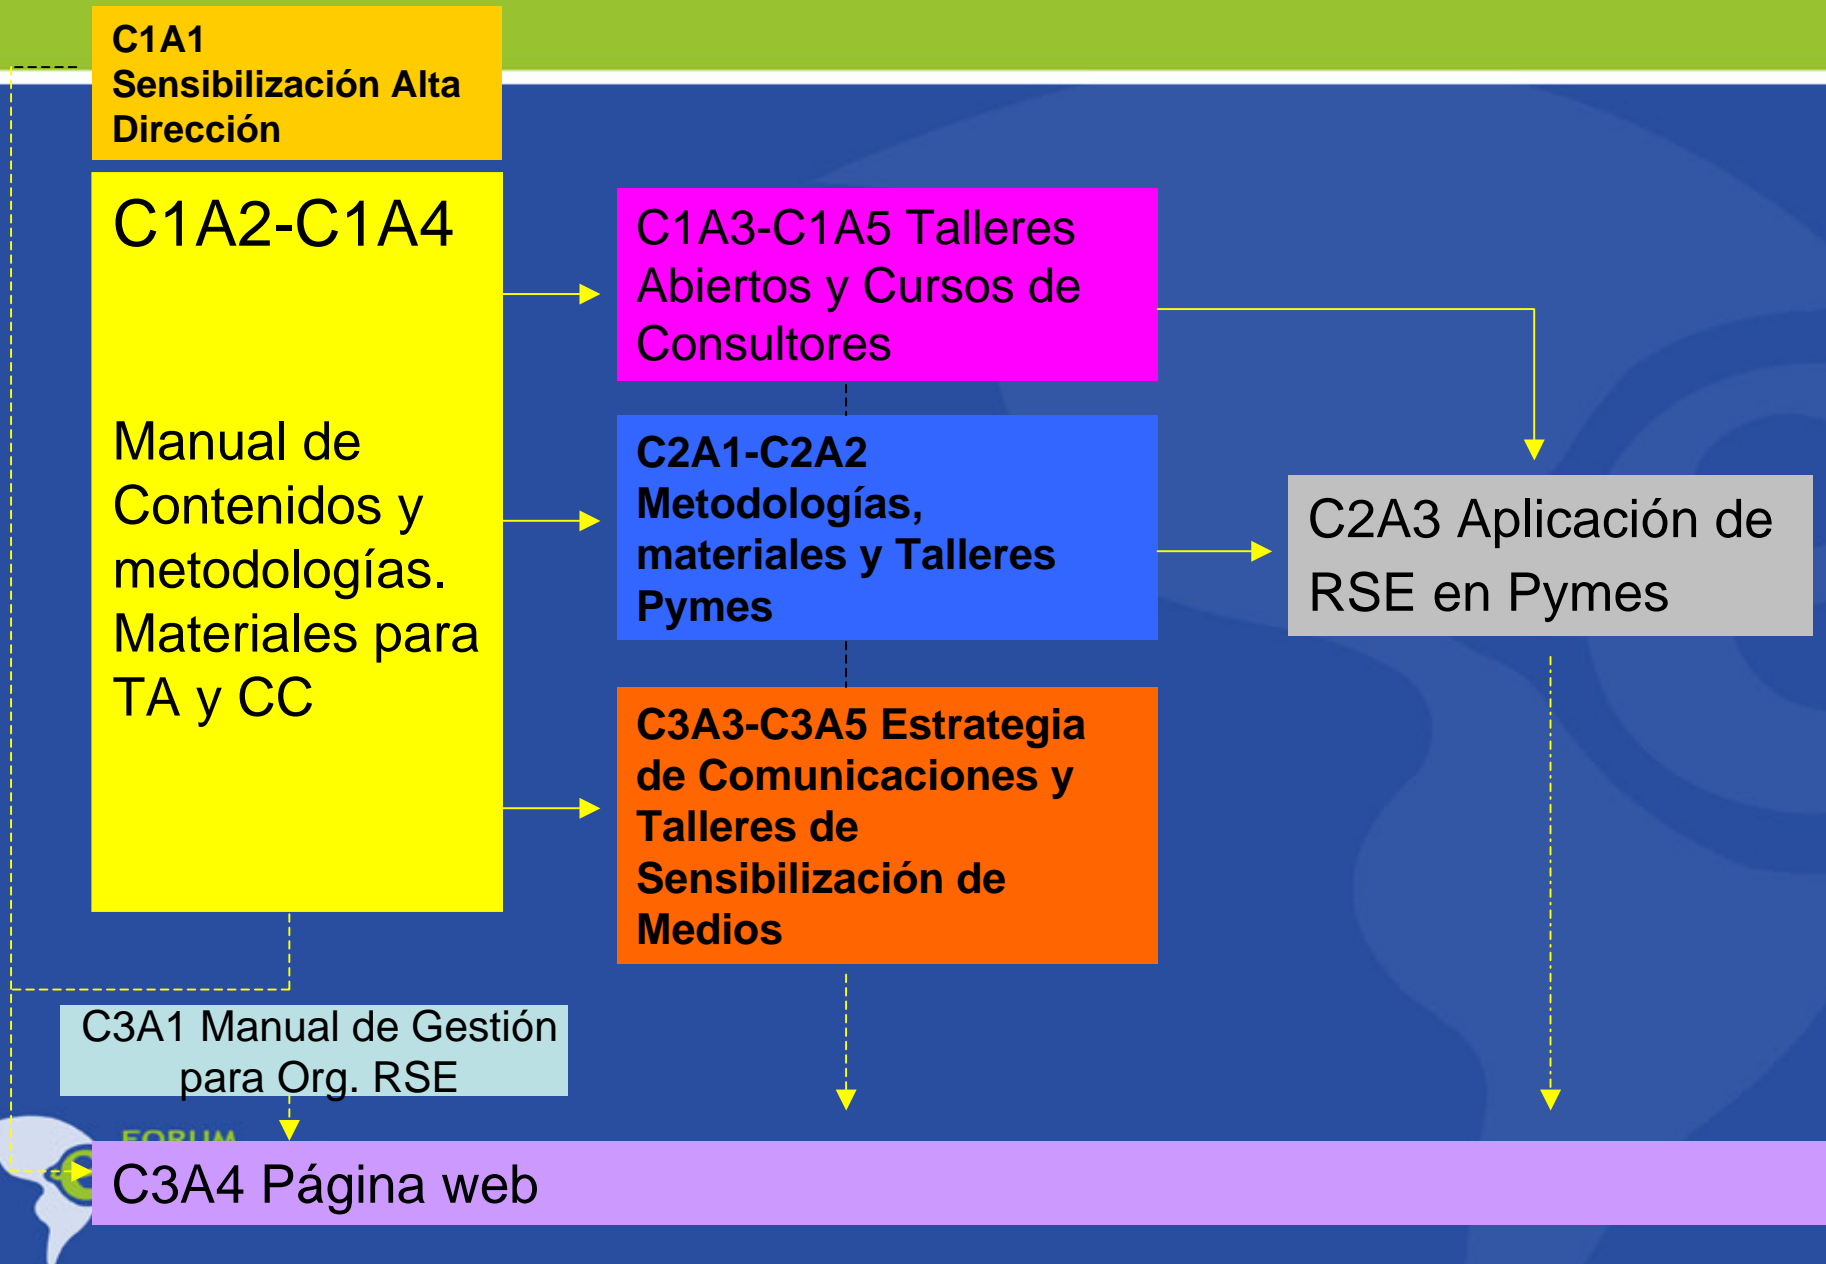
C1A1
Sensibilización Alta Dirección

C1A2-C1A4

Manual de Contenidos y metodologías. Materiales para TA y CC

C1A3-C1A5 Talleres Abiertos y Cursos de Consultores

C2A1-C2A2 Metodologías, materiales y Talleres Pymes

C3A3-C3A5 Estrategia de Comunicaciones y Talleres de Sensibilización de Medios

C2A3 Aplicación de RSE en Pymes

C3A1 Manual de Gestión para Org. RSE

FORUM

C3A4 Página web